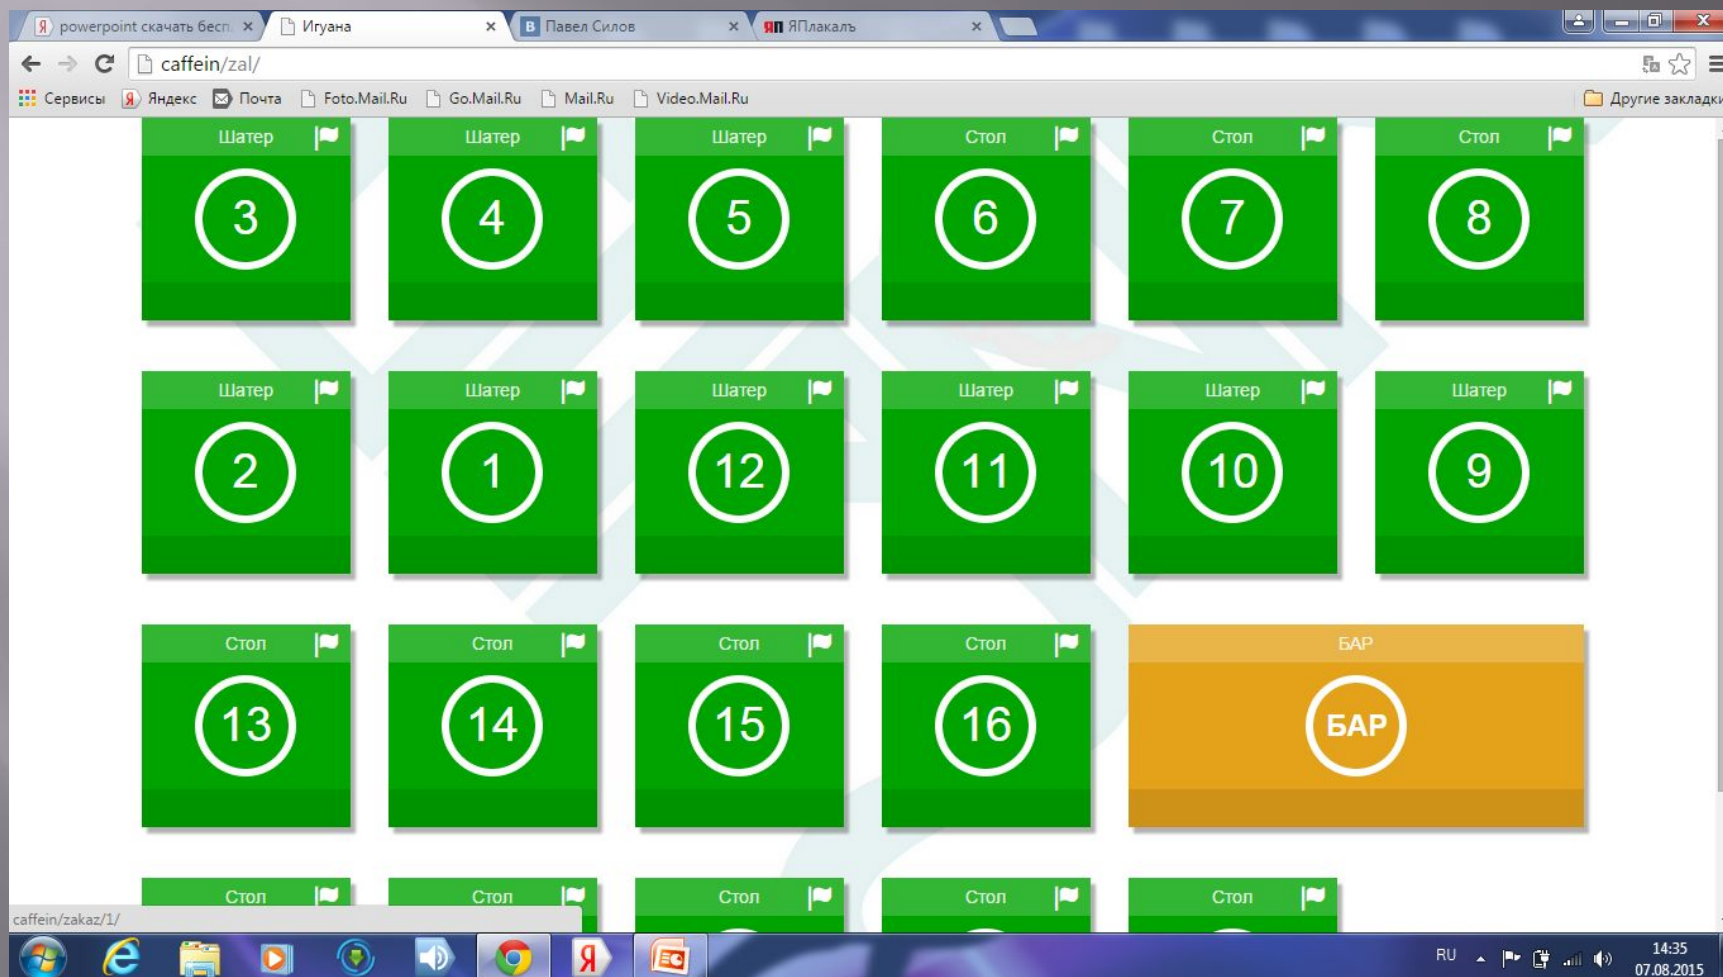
powerpoint скачать бесп ×
Игуана ×
Павел Силов ×
ЯПлакалъ ×

caffein/zal/

Сервисы Яндекс Почта Foto.Mail.Ru Go.Mail.Ru Mail.Ru Video.Mail.Ru Другие закладки

Шатер
3

Шатер
4

Шатер
5

Стол
6

Стол
7

Стол
8

Шатер
2

Шатер
1

Шатер
12

Шатер
11

Шатер
10

Шатер
9

Стол
13

Стол
14

Стол
15

Стол
16

БАР
БАР

Стол

Стол

Стол

Стол

Стол

caffein/zakaz/1/

RU 14:35 07.08.2015